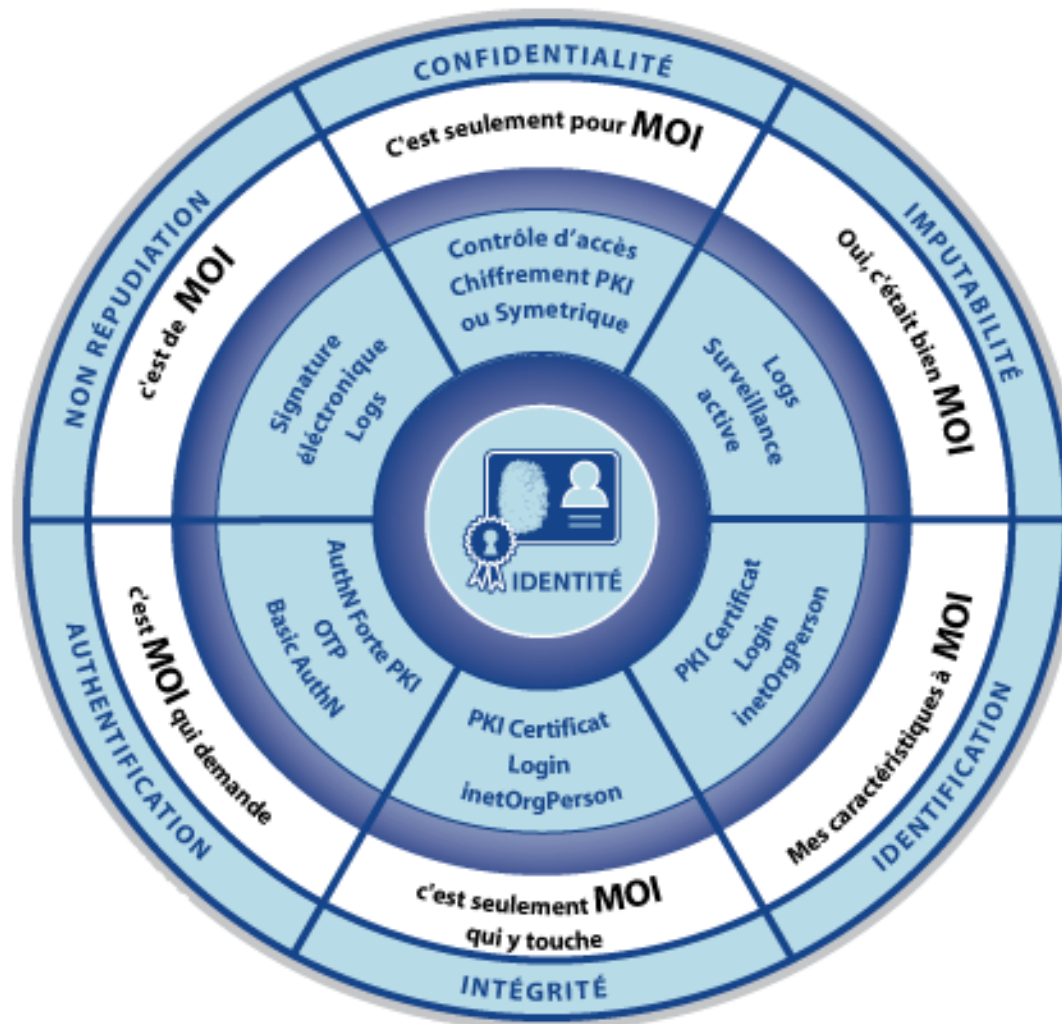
CONFIDENTIALITÉ

C'est seulement pour MOI

Contrôle d'accès
Chiffrement PKI
ou Symetrique

IMPUTABILITÉ

Oui, c'était bien MOI

Logs
Surveillance
active

IDENTIFICATION

Mes caractéristiques à MOI

PKI Certificat
Login
inetOrgPerson

INTÉGRITÉ

c'est seulement MOI
qui y touche

PKI Certificat
Login
inetOrgPerson

AUTHENTIFICATION

c'est MOI qui demande

AuthN Forte PKI
OTP
Basic AuthN

NON RÉPUDIATION

c'est de MOI

Signature
éléctronique
Logs

IDENTITÉ